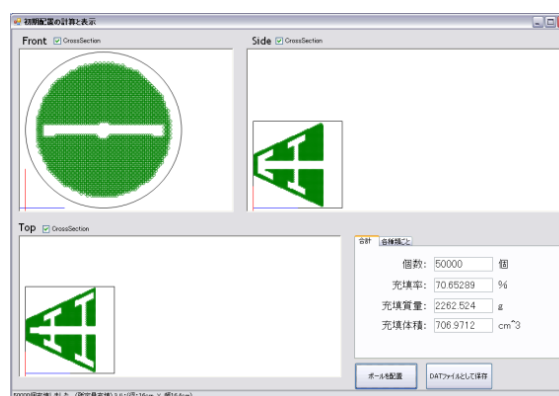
初期配置の計算と表示

Front CrossSection

Side CrossSection

Top CrossSection

合計 各体積ごと

個数: 50000 個

充填率: 70.65289 %

充填質量: 2262.524 g

充填体積: 706.9712 cm^3

ボールを配置

DATファイルとして保存

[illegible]